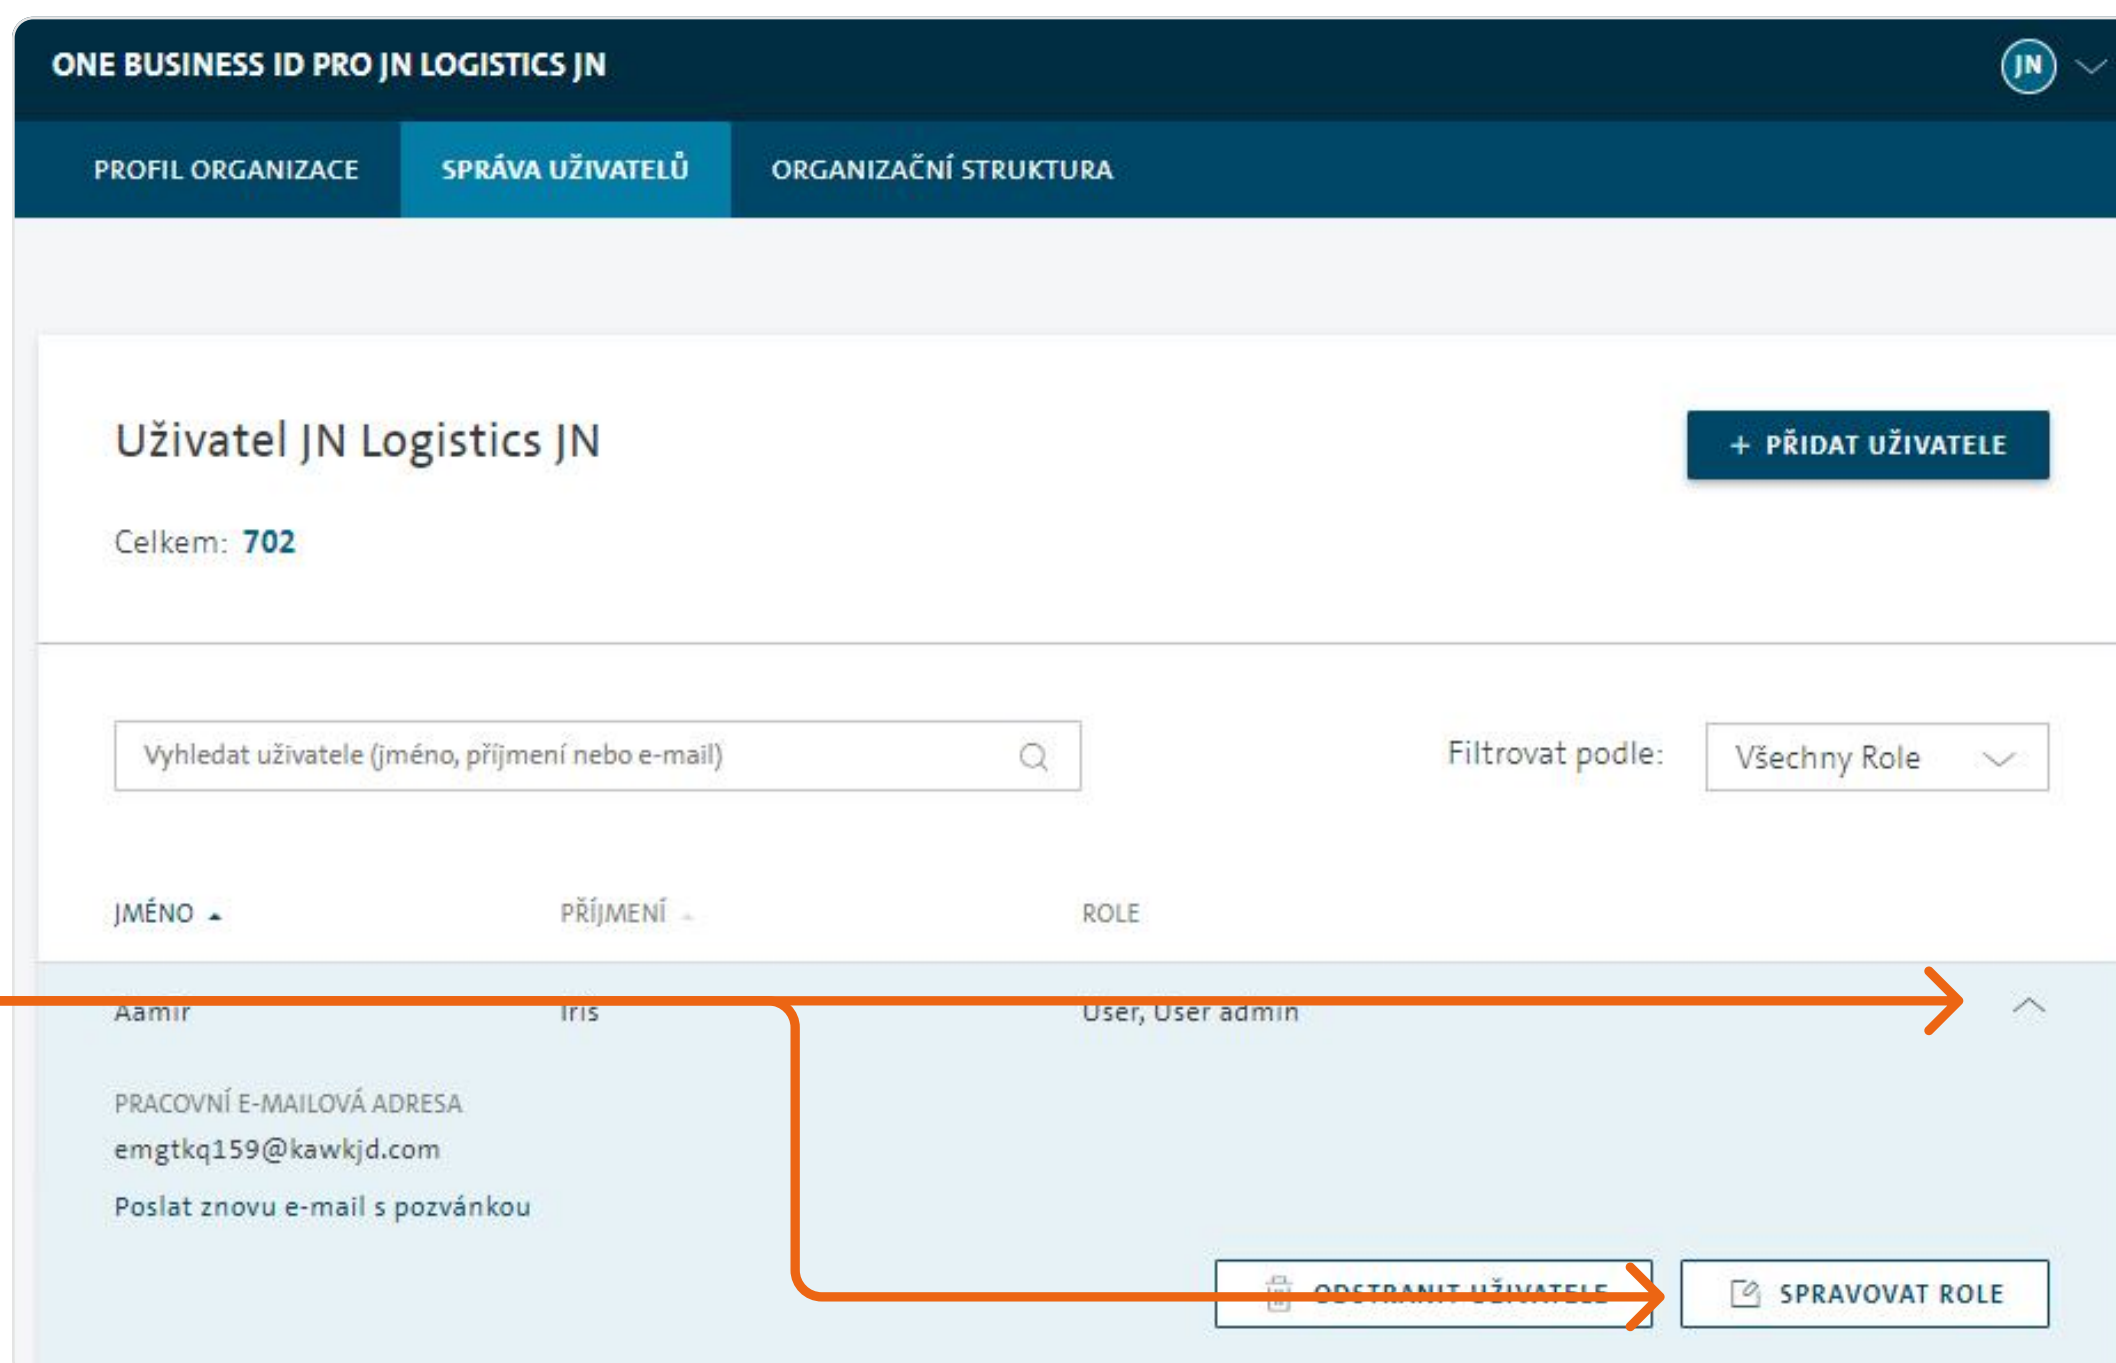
ONE BUSINESS ID PRO JN LOGISTICS JN

JN

PROFIL ORGANIZACE
SPRÁVA UŽIVATELŮ
ORGANIZAČNÍ STRUKTURA

Uživatel JN Logistics JN

+ PŘIDAT UŽIVATELE

Celkem: 702

Vyhledat uživatele (jméno, příjmení nebo e-mail)

Filtrovat podle: Všechny Role

| JMÉNO | PŘÍJMENÍ | ROLE |
|---|---|---|
| Aamir | Iris | User, User admin |

PRACOVNÍ E-MAILOVÁ ADRESA
emgtkq159@kawkjd.com

Poslat znovu e-mail s pozvánkou

ODSTRANIT UŽIVATELE
SPRAVOVAT ROLE